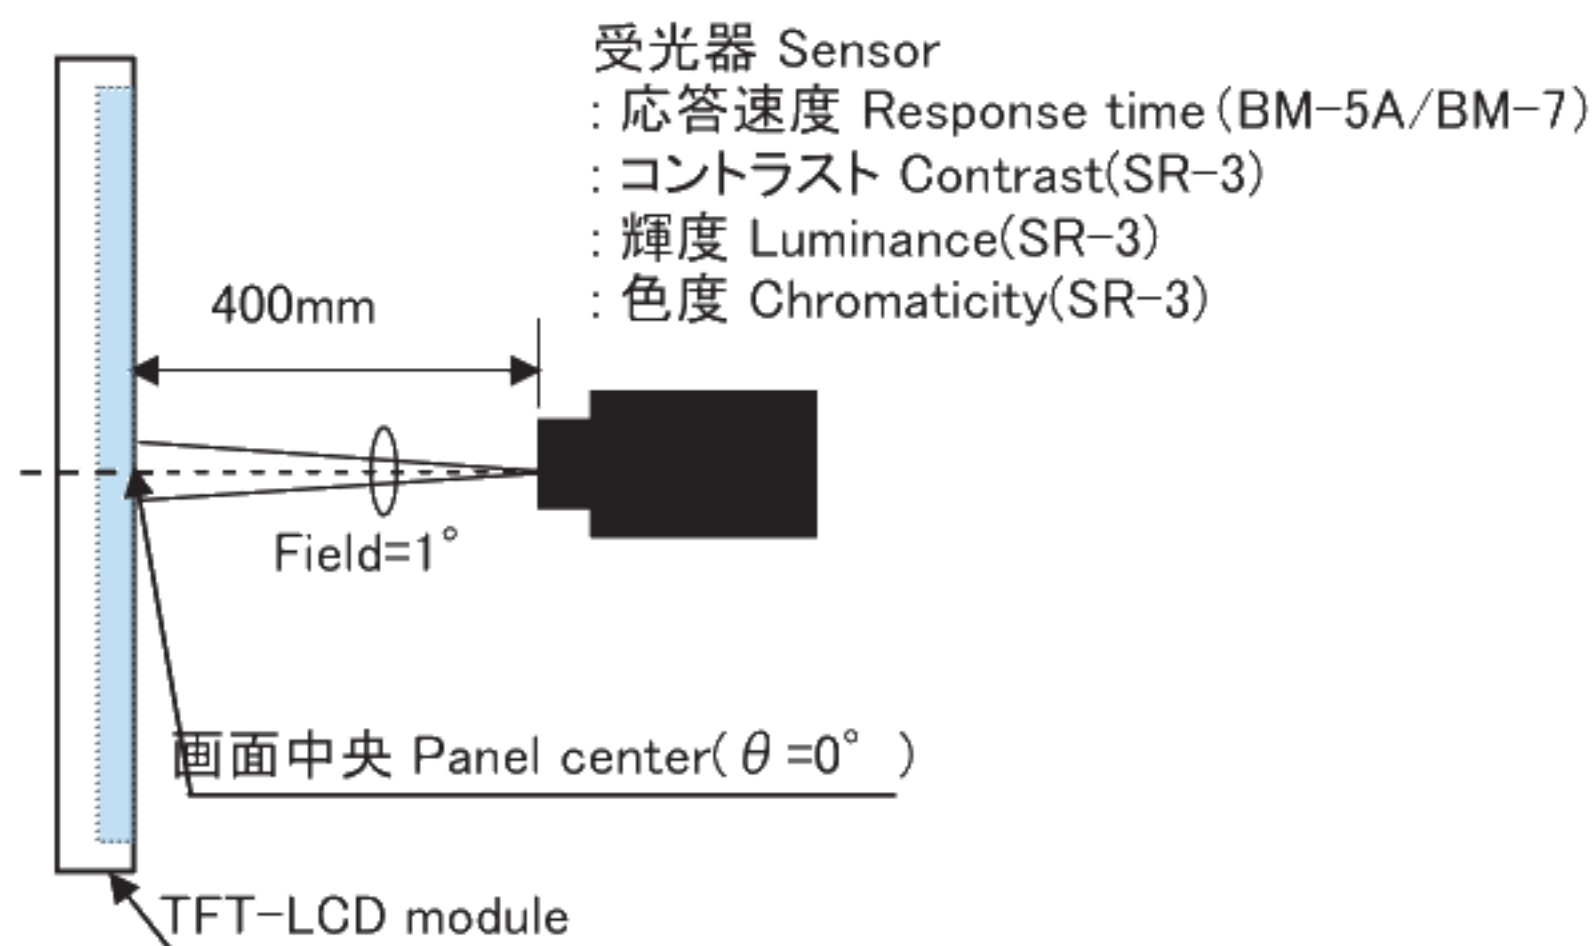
受光器 Sensor
: 応答速度 Response time (BM-5A/BM-7)
: コントラスト Contrast(SR-3)
: 輝度 Luminance(SR-3)
: 色度 Chromaticity(SR-3)

400mm

Field=1°

画面中央 Panel center($\theta$ =0° )

TFT-LCD module